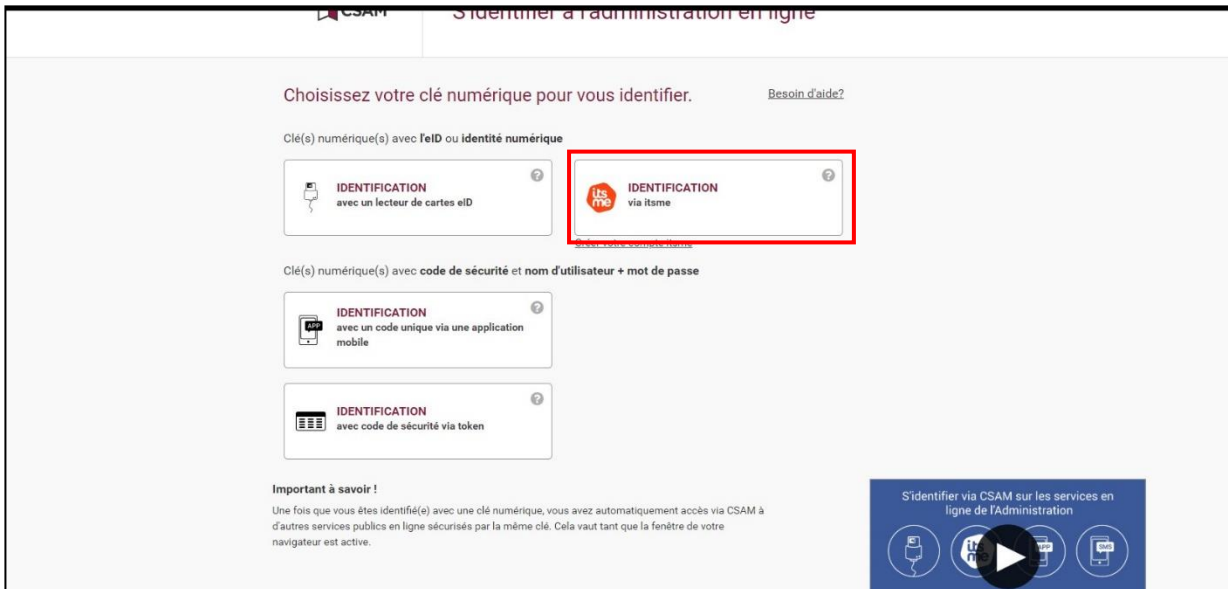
CSAM S'identifier à l'administration en ligne

Choisissez votre clé numérique pour vous identifier.

Besoin d'aide?

Clé(s) numérique(s) avec l'eID ou identité numérique

IDENTIFICATION
avec un lecteur de cartes eID

its me
IDENTIFICATION
via itsme

Créer votre compte itsme

Clé(s) numérique(s) avec code de sécurité et nom d'utilisateur + mot de passe

APP
IDENTIFICATION
avec un code unique via une application mobile

IDENTIFICATION
avec code de sécurité via token

Important à savoir !

Une fois que vous êtes identifié(e) avec une clé numérique, vous avez automatiquement accès via CSAM à d'autres services publics en ligne sécurisés par la même clé. Cela vaut tant que la fenêtre de votre navigateur est active.

S'identifier via CSAM sur les services en ligne de l'Administration

APP
SMS